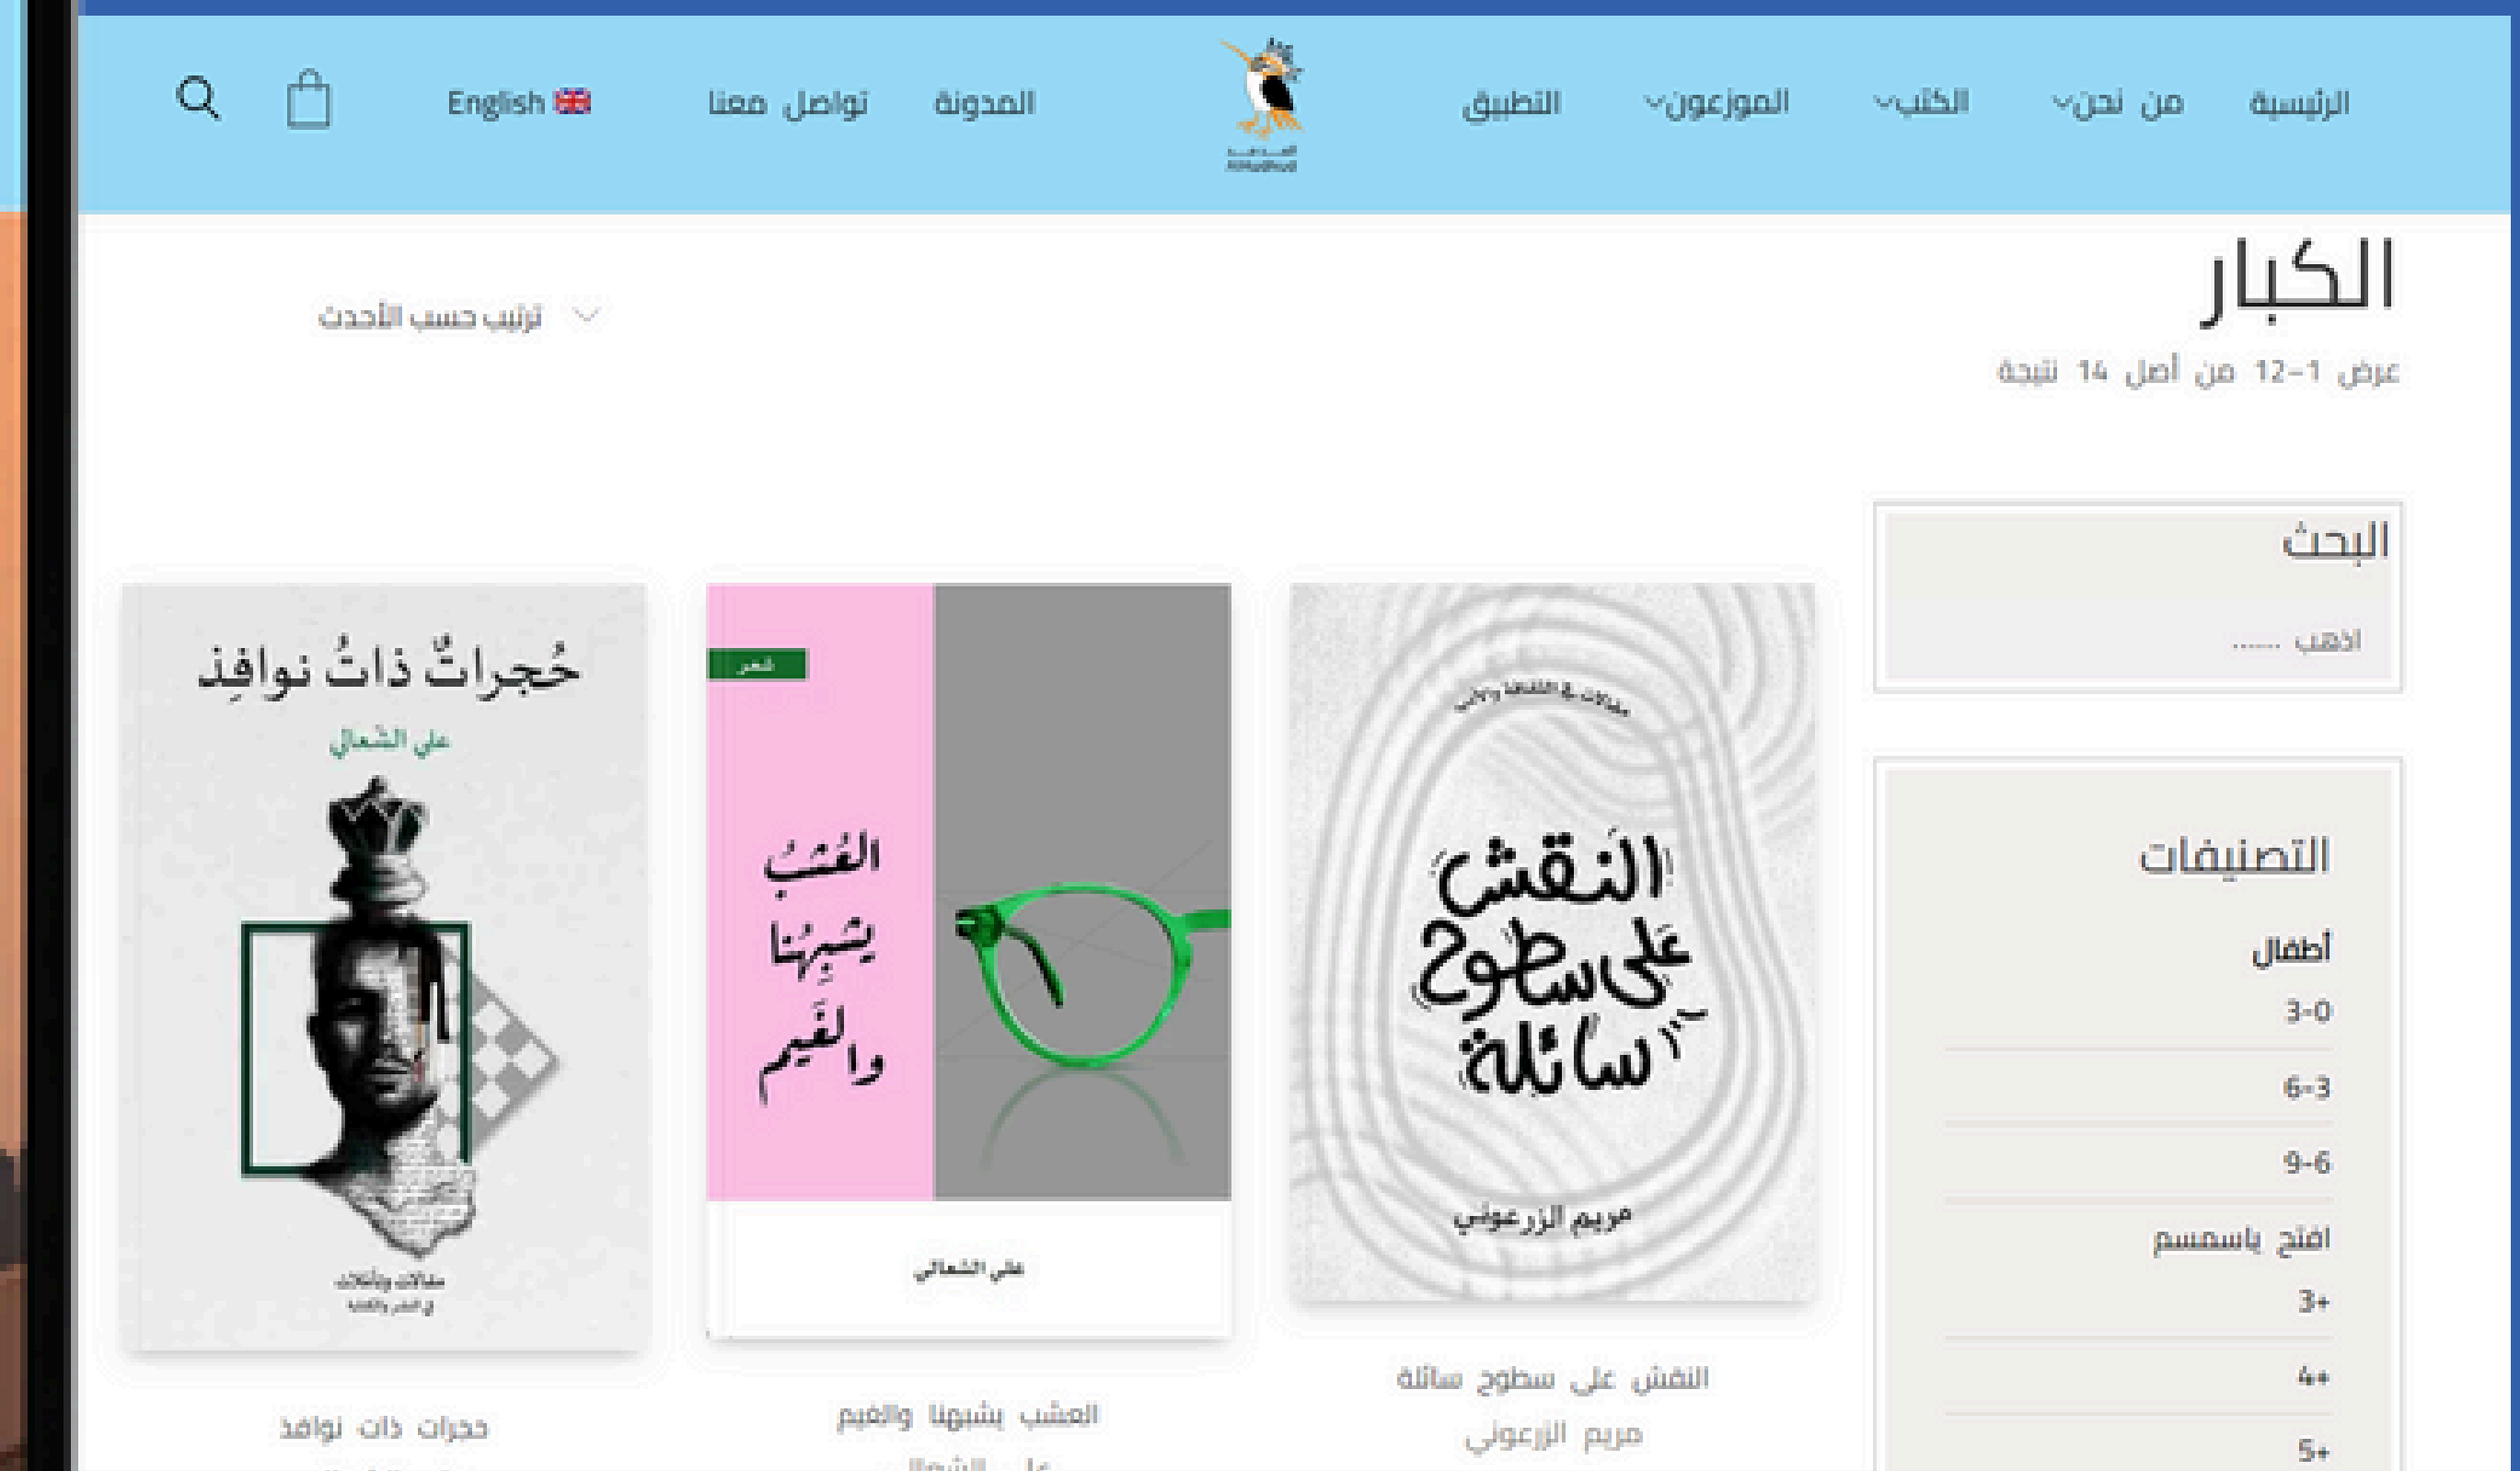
الرئيسية من نحن الكتب الموزعون التطبيق

AlHudhud

المدونة تواصل معنا English

الكبار

عرض 1–12 من أصل 14 نتيجة

ترتيب حسب الأحدث

البحث

اذهب ......

التصنيفات

أطفال

3-0

6-3

9-6

افتح باسمسم

+3

+4

+5

مقالات في الثقافة والأدب

النَقش على سطوح سائلة

مريم الزرعوني

النقش على سطوح سائلة

مريم الزرعوني

شعر

العُشب يشبهنا والغَيم

علي الشعالي

العشب يشبهنا والغيم

حُجراتٌ ذاتُ نوافِذ

علي الشعالي

مقالات وتأملات في الشعر والكتابة

حجرات ذات نوافذ